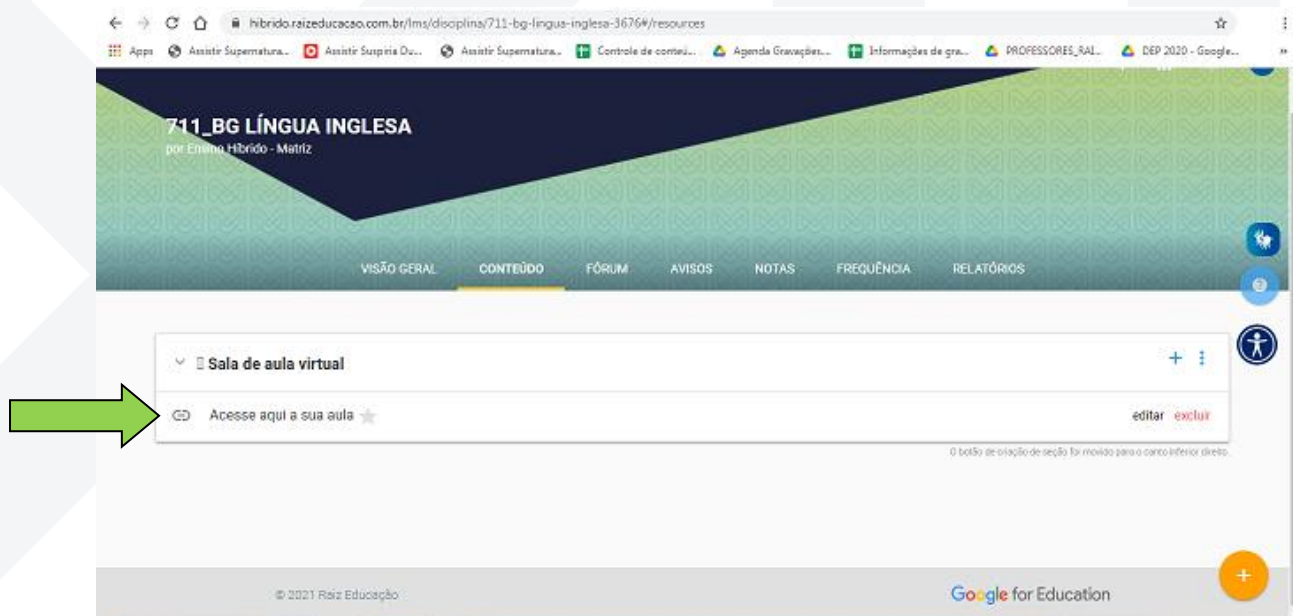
hibrido.raizeducacao.com.br/lms/disciplina/711-bg-lingua-inglesa-3676#/resources

Apps Assistir Supernatura... Assistir Suspiria Du... Assistir Supernatura... Controle de conteú... Agenda Gravações... Informações de gra... PROFESSORES_RAI... DEP 2020 - Google...

711_BG LÍNGUA INGLESA
por Ensino Híbrido - Matriz

VISÃO GERAL CONTEÚDO FÓRUM AVISOS NOTAS FREQUÊNCIA RELATÓRIOS

Sala de aula virtual

+

Acesse aqui a sua aula

editar excluir

O botão de criação de seção foi movido para o canto inferior direito.

© 2021 Raiz Educação

Google for Education

+